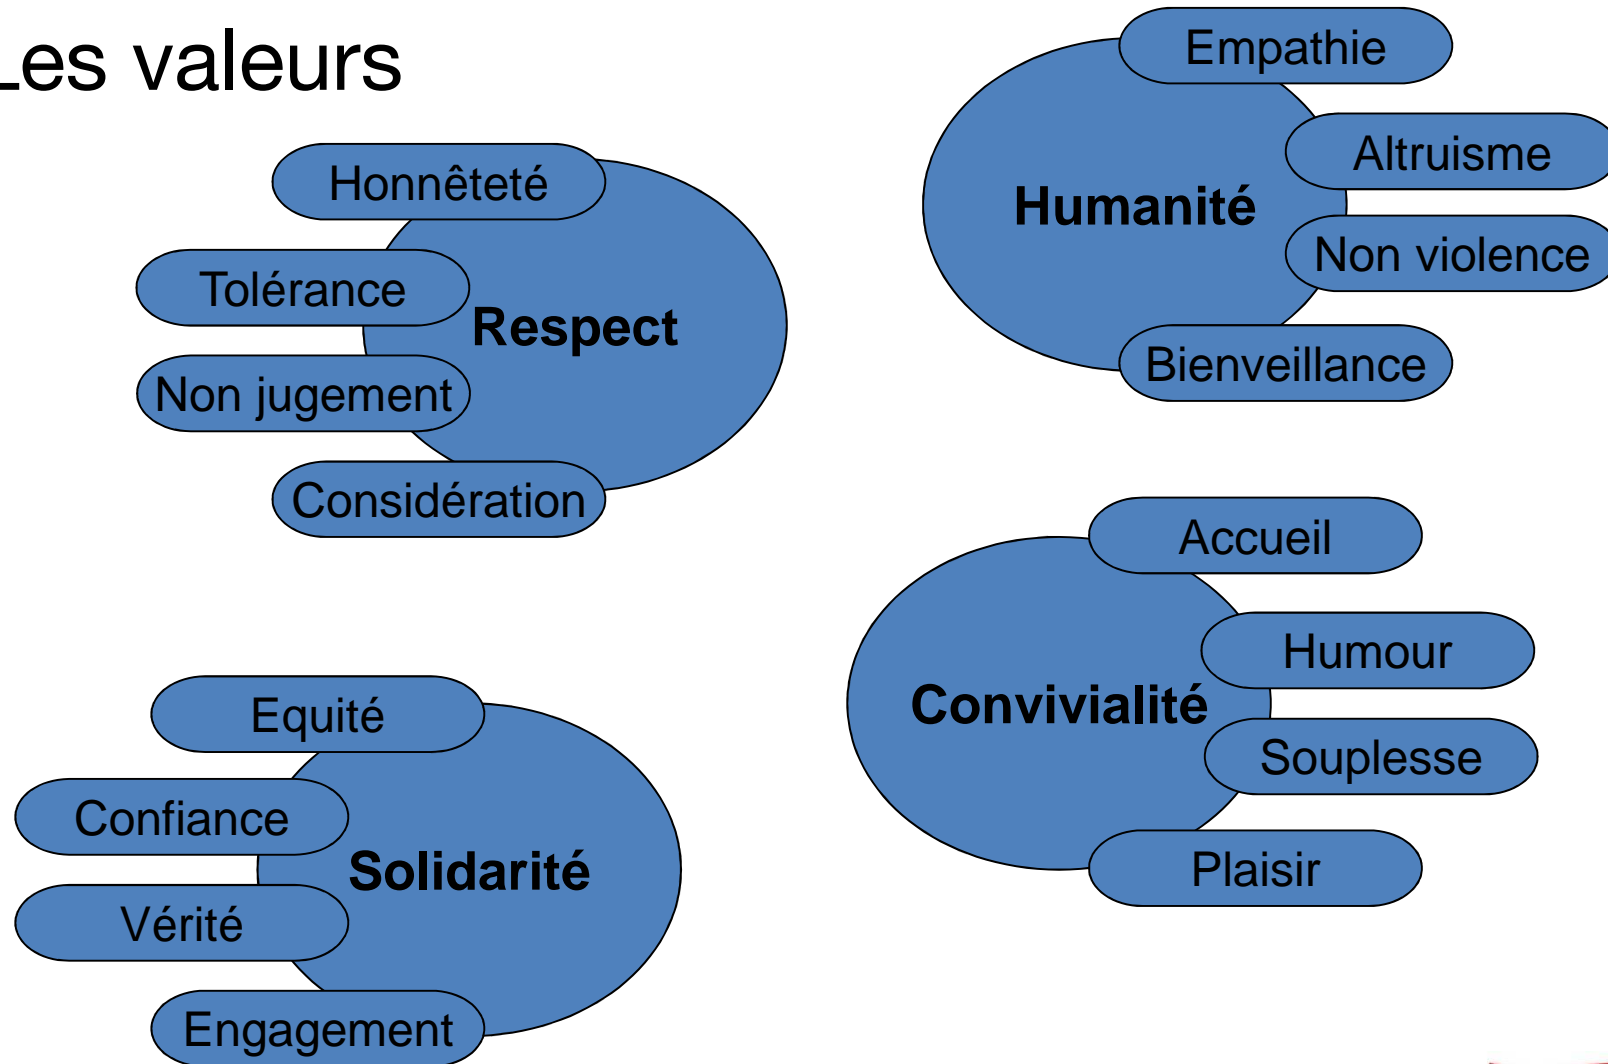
Les valeurs

Honnêteté
Tolérance
Respect
Non jugement
Considération

Empathie
Altruisme
Humanité
Non violence
Bienveillance

Equité
Confiance
Solidarité
Vérité
Engagement

Accueil
Humour
Convivialité
Souplesse
Plaisir